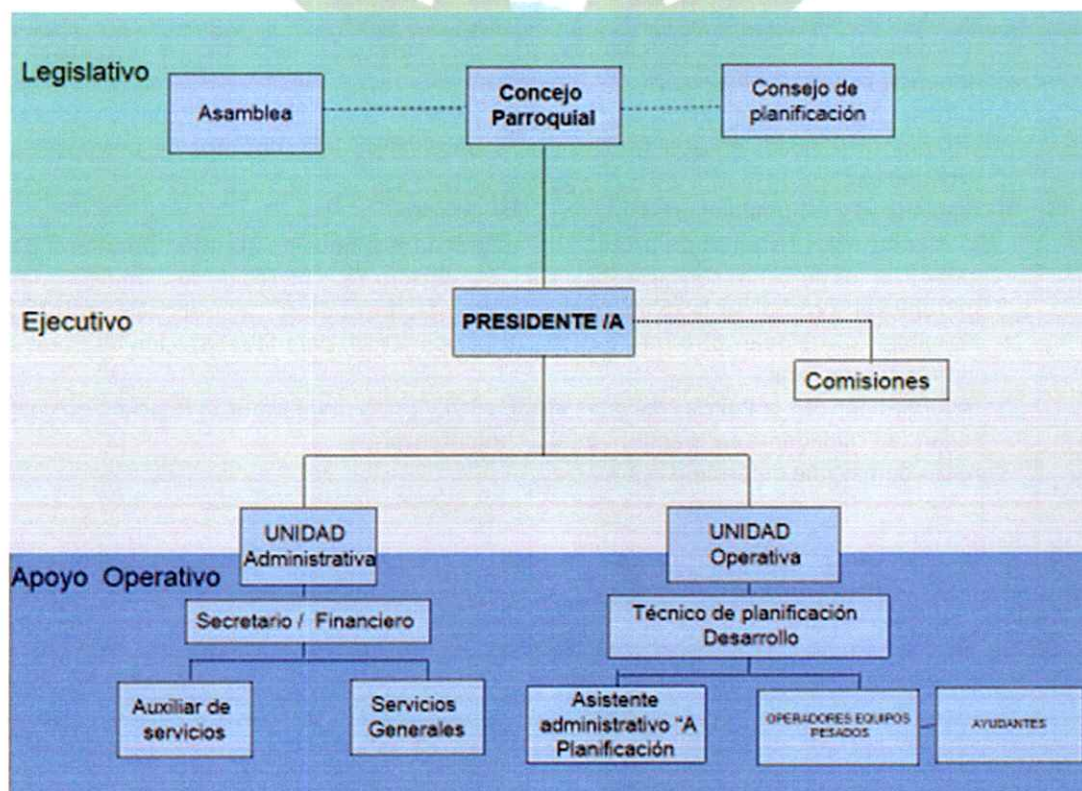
Legislativo

Asamblea

Concejo Parroquial

Consejo de planificación

Ejecutivo

PRESIDENTE /A

Comisiones

UNIDAD Administrativa

UNIDAD Operativa

Apoyo Operativo

Secretario / Financiero

Técnico de planificación Desarrollo

Auxiliar de servicios

Servicios Generales

Asistente administrativo "A Planificación

OPERADORES EQUIPOS PESADOS

AYUDANTES